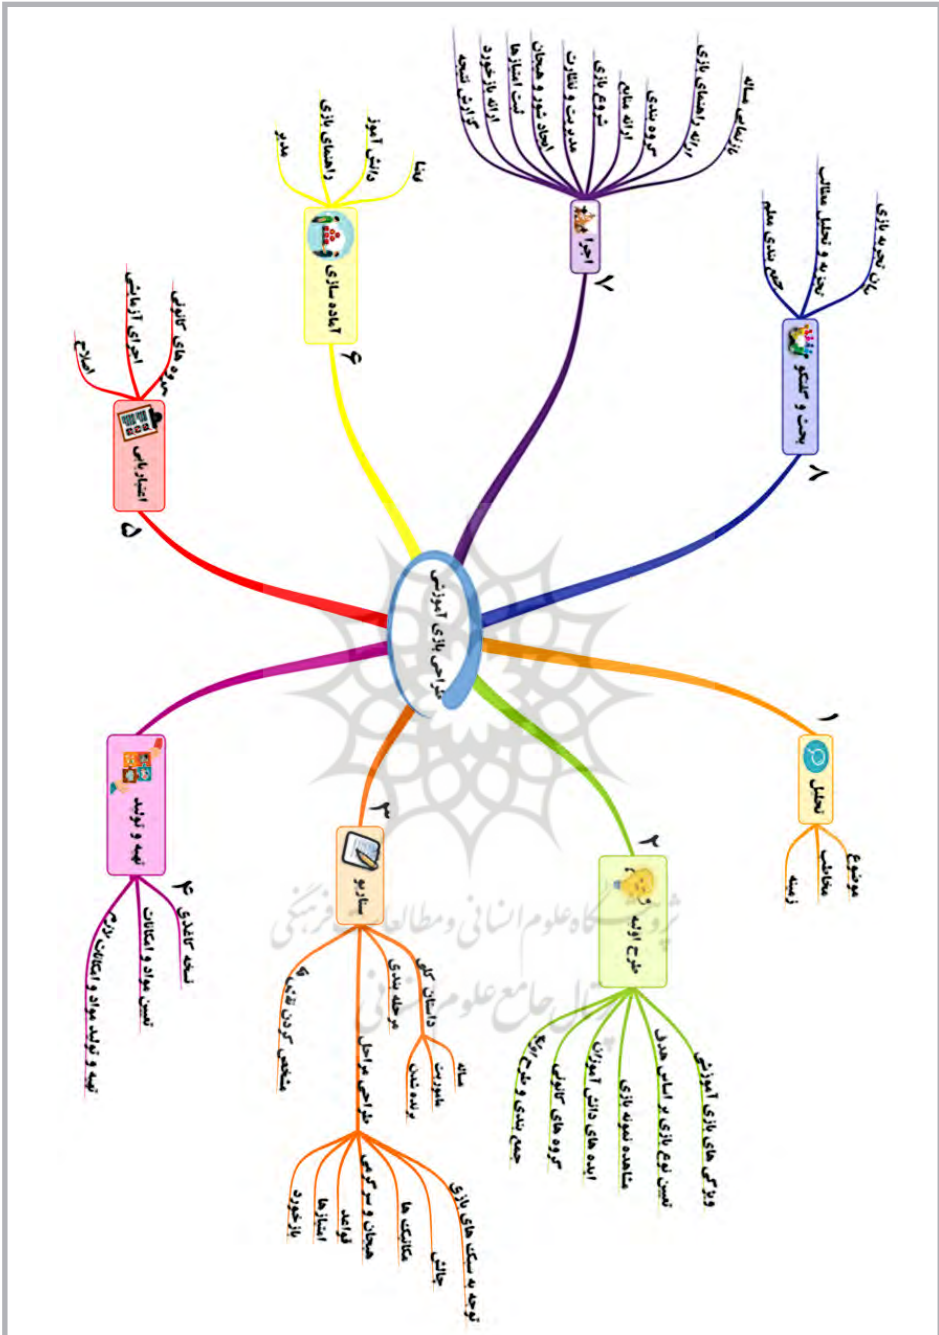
طراحی بازی آموزشی

۱
تحلیل
موضوع
مخاطب
زمینه

۲
طرح اولیه
ویژگی های بازی آموزشی
تعیین نوع بازی بر اساس هدف
مشاهده نمونه بازی
ایده های دانش آموزان
گروه های کانونی
جمع بندی و طرح اولیه

۳
سناریو
داستان کلی
موقعیت
ماموریت
برنده شدن
مرحله بندی
طراحی مراحل
توجه به سبک های بازی
چالش
مکانیک ها
هیجان و سرگرمی
قواعد
امتیازها
بازخورد
مشخص کردن نقش ها

۴
تهیه و تولید
نسخه کاغذی
تعیین مواد و امکانات
تهیه و تولید مواد و امکانات لازم

۵
اعتبار یابی
گروه های کانونی
اجرای آزمایشی
اصلاح

۶
آماده سازی
فضا
دانش آموز
راهنمای بازی
مدیر

۷
اجرا
بازنمایی مسأله
ارائه راهنمای بازی
گروه بندی
ارائه منابع
شروع بازی
مدیریت و نظارت
ایجاد شور و هیجان
ثبت امتیازها
ارائه بازخورد
گزارش نتیجه

۸
بحث و گفتگو
بیان تجربه بازی
تجزیه و تحلیل مطالب
جمع بندی معلم

پژوهشگاه علوم انسانی و مطالعات فرهنگی
پرتال جامع علوم انسانی